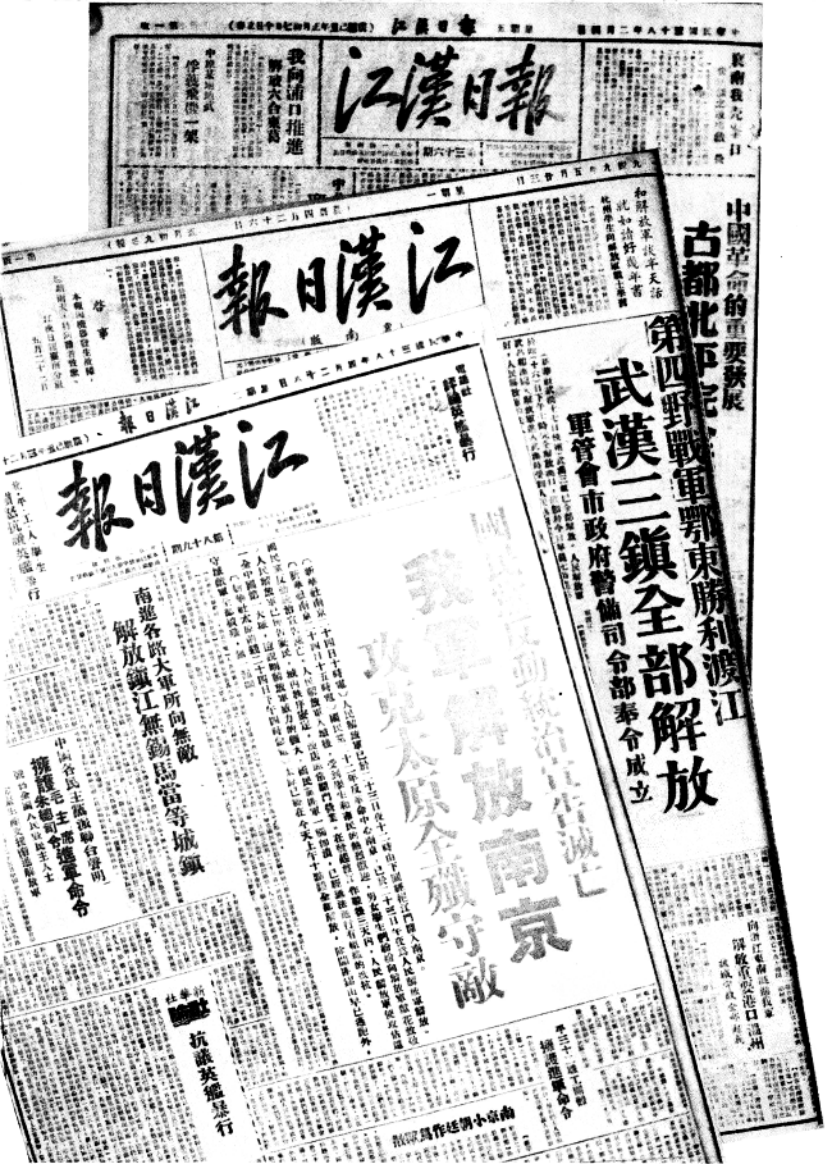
報日漢江

我向浦口推進

江漢日報

中國革命的重要發展
古都北平完
第四野戰軍鄂東勝利渡江
武漢三鎮全部解放
軍管會市政府警備司令部奉命成立

江漢日報

國民黨反動統治宣告滅亡
我軍解放南京
攻克太原全殲守敵

南進各路大軍所向無敵
解放鎮江無錫馬當等城鎮

擁護毛主席朱總司令進軍命令

抗議英艦暴行

解放重要港口溫州